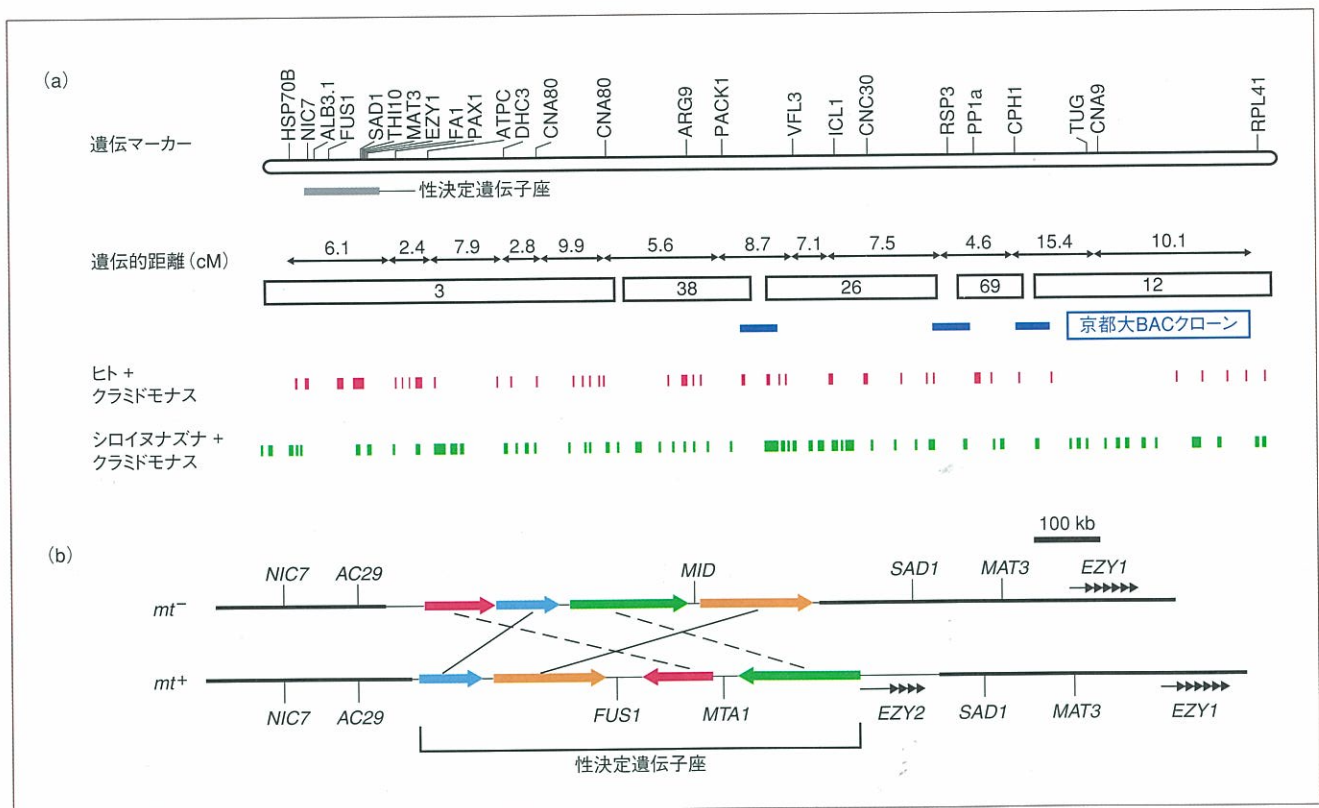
(a)

遺伝マーカー

HSP70B NIC7 ALB3.1 FUS1 SAD1 THI10 MAT3 EZY1 FA1 PAX1 ATPC DHC3 CNA80 CNA80 ARG9 PACK1 VFL3 ICL1 CNC30 RSP3 PP1a CPH1 TUG CNA9 RPL41

性決定遺伝子座

遺伝的距離（cM）

6.1 2.4 7.9 2.8 9.9 5.6 8.7 7.1 7.5 4.6 15.4 10.1

3 38 26 69 12

京都大BACクローン

ヒト＋
クラミドモナス

シロイヌナズナ＋
クラミドモナス

(b)

100 kb

$mt^{-}$

NIC7 AC29 MID SAD1 MAT3 EZY1

$mt^{+}$

NIC7 AC29 FUS1 MTA1 EZY2 SAD1 MAT3 EZY1

性決定遺伝子座